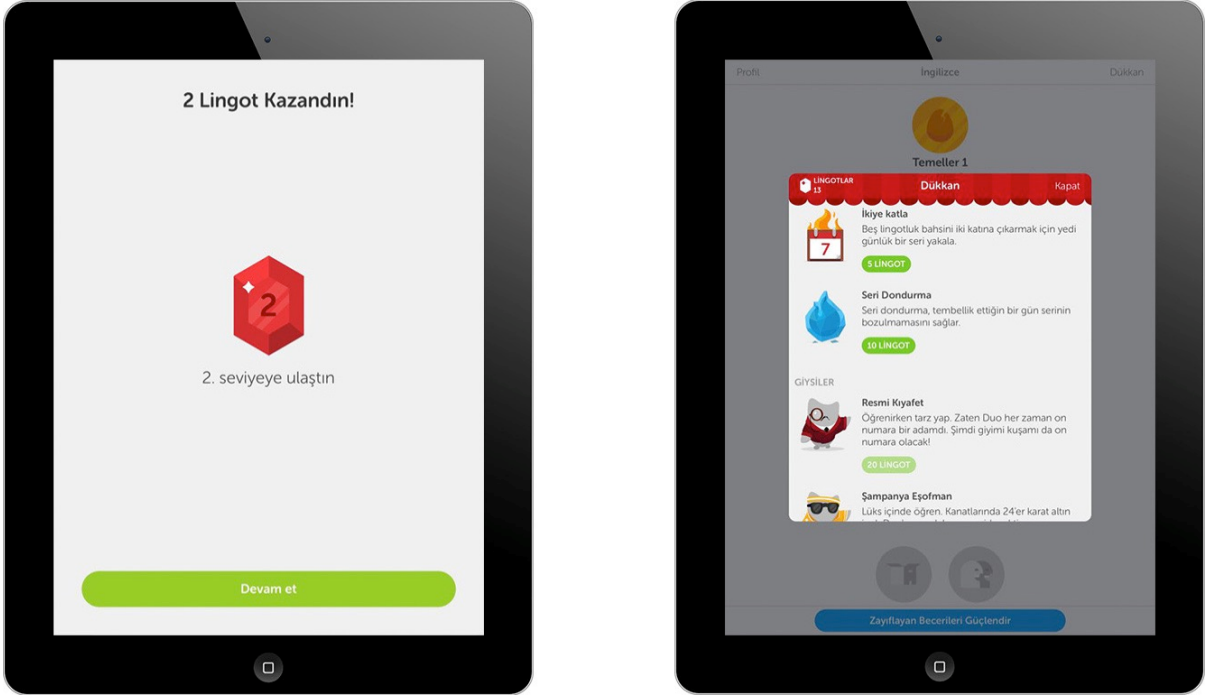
2 Lingot Kazandın!

2

2. seviyeye ulaştın

Devam et

Profil
İngilizce
Dükkan

Temeller 1

LİNGOTLAR 13
Dükkan
Kapat

İkiye katla
Beş lingotluk bahsini iki katına çıkarmak için yedi günlük bir seri yakala.
5 LİNGOT

7

Seri Dondurma
Seri dondurma, tembellik ettiğin bir gün serinin bozulmamasını sağlar.
10 LİNGOT

GİYSİLER

Resmi Kıyafet
Öğrenirken tarz yap. Zaten Duo her zaman on numara bir adamdı. Şimdi giyimi kuşamı da on numara olacak!
20 LİNGOT

Şampanya Eşofman
Lüks içinde öğren. Kanatlarında 24'er karat altın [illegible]

Zayıflayan Becerileri Güçlendir